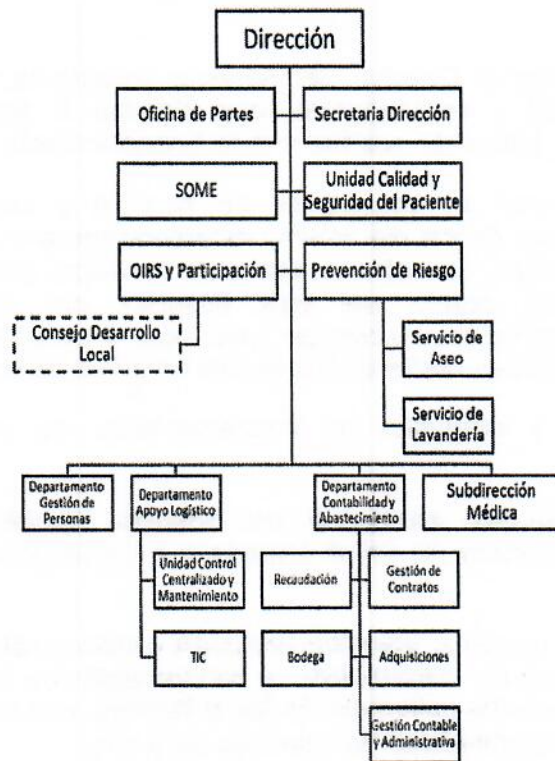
Dirección

Oficina de Partes

Secretaria Dirección

SOME

Unidad Calidad y Seguridad del Paciente

OIRS y Participación

Prevención de Riesgo

Consejo Desarrollo Local

Servicio de Aseo

Servicio de Lavandería

Departamento Gestión de Personas

Departamento Apoyo Logístico

Departamento Contabilidad y Abastecimiento

Subdirección Médica

Unidad Control Centralizado y Mantenimiento

TIC

Recaudación

Gestión de Contratos

Bodega

Adquisiciones

Gestión Contable y Administrativa